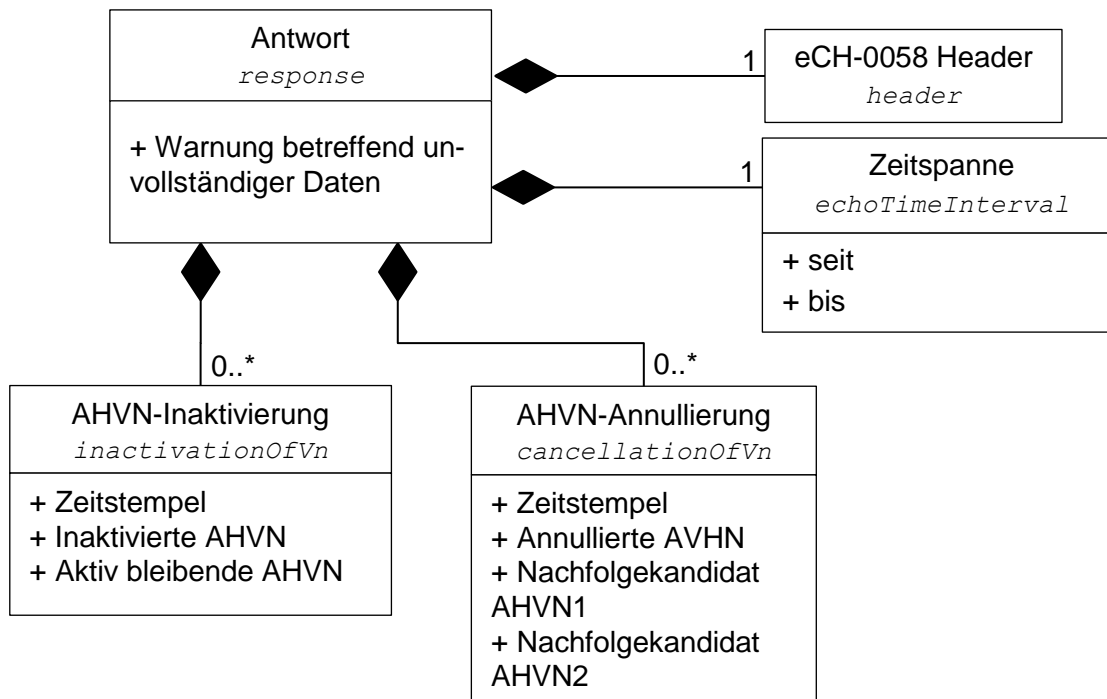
Antwort
response

+ Warnung betreffend unvollständiger Daten

1

eCH-0058 Header
header

1

Zeitspanne
echoTimeInterval

+ seit
+ bis

0..*

AHVN-Inaktivierung
inactivationOfVn

+ Zeitstempel
+ Inaktivierte AHVN
+ Aktiv bleibende AHVN

0..*

AHVN-Annullierung
cancellationOfVn

+ Zeitstempel
+ Annullierte AVHN
+ Nachfolgekandidat AHVN1
+ Nachfolgekandidat AHVN2